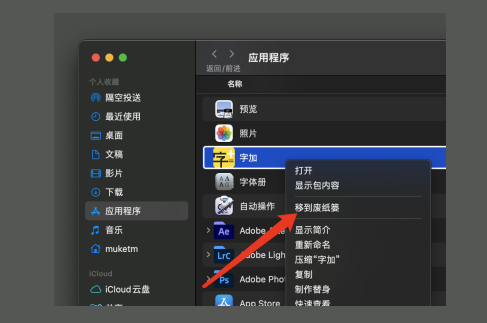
返回/前进
应用程序

个人收藏
隔空投送
最近使用
桌面
文稿
影片
下载
应用程序
音乐
muketm
iCloud
iCloud 云盘

名称
预览
照片
字加
字体册
自动操作
Adobe
Adobe Ligh
Adobe Photo
App Store

打开
显示包内容
移到废纸篓
显示简介
重新命名
压缩"字加"
复制
制作替身
快速查看